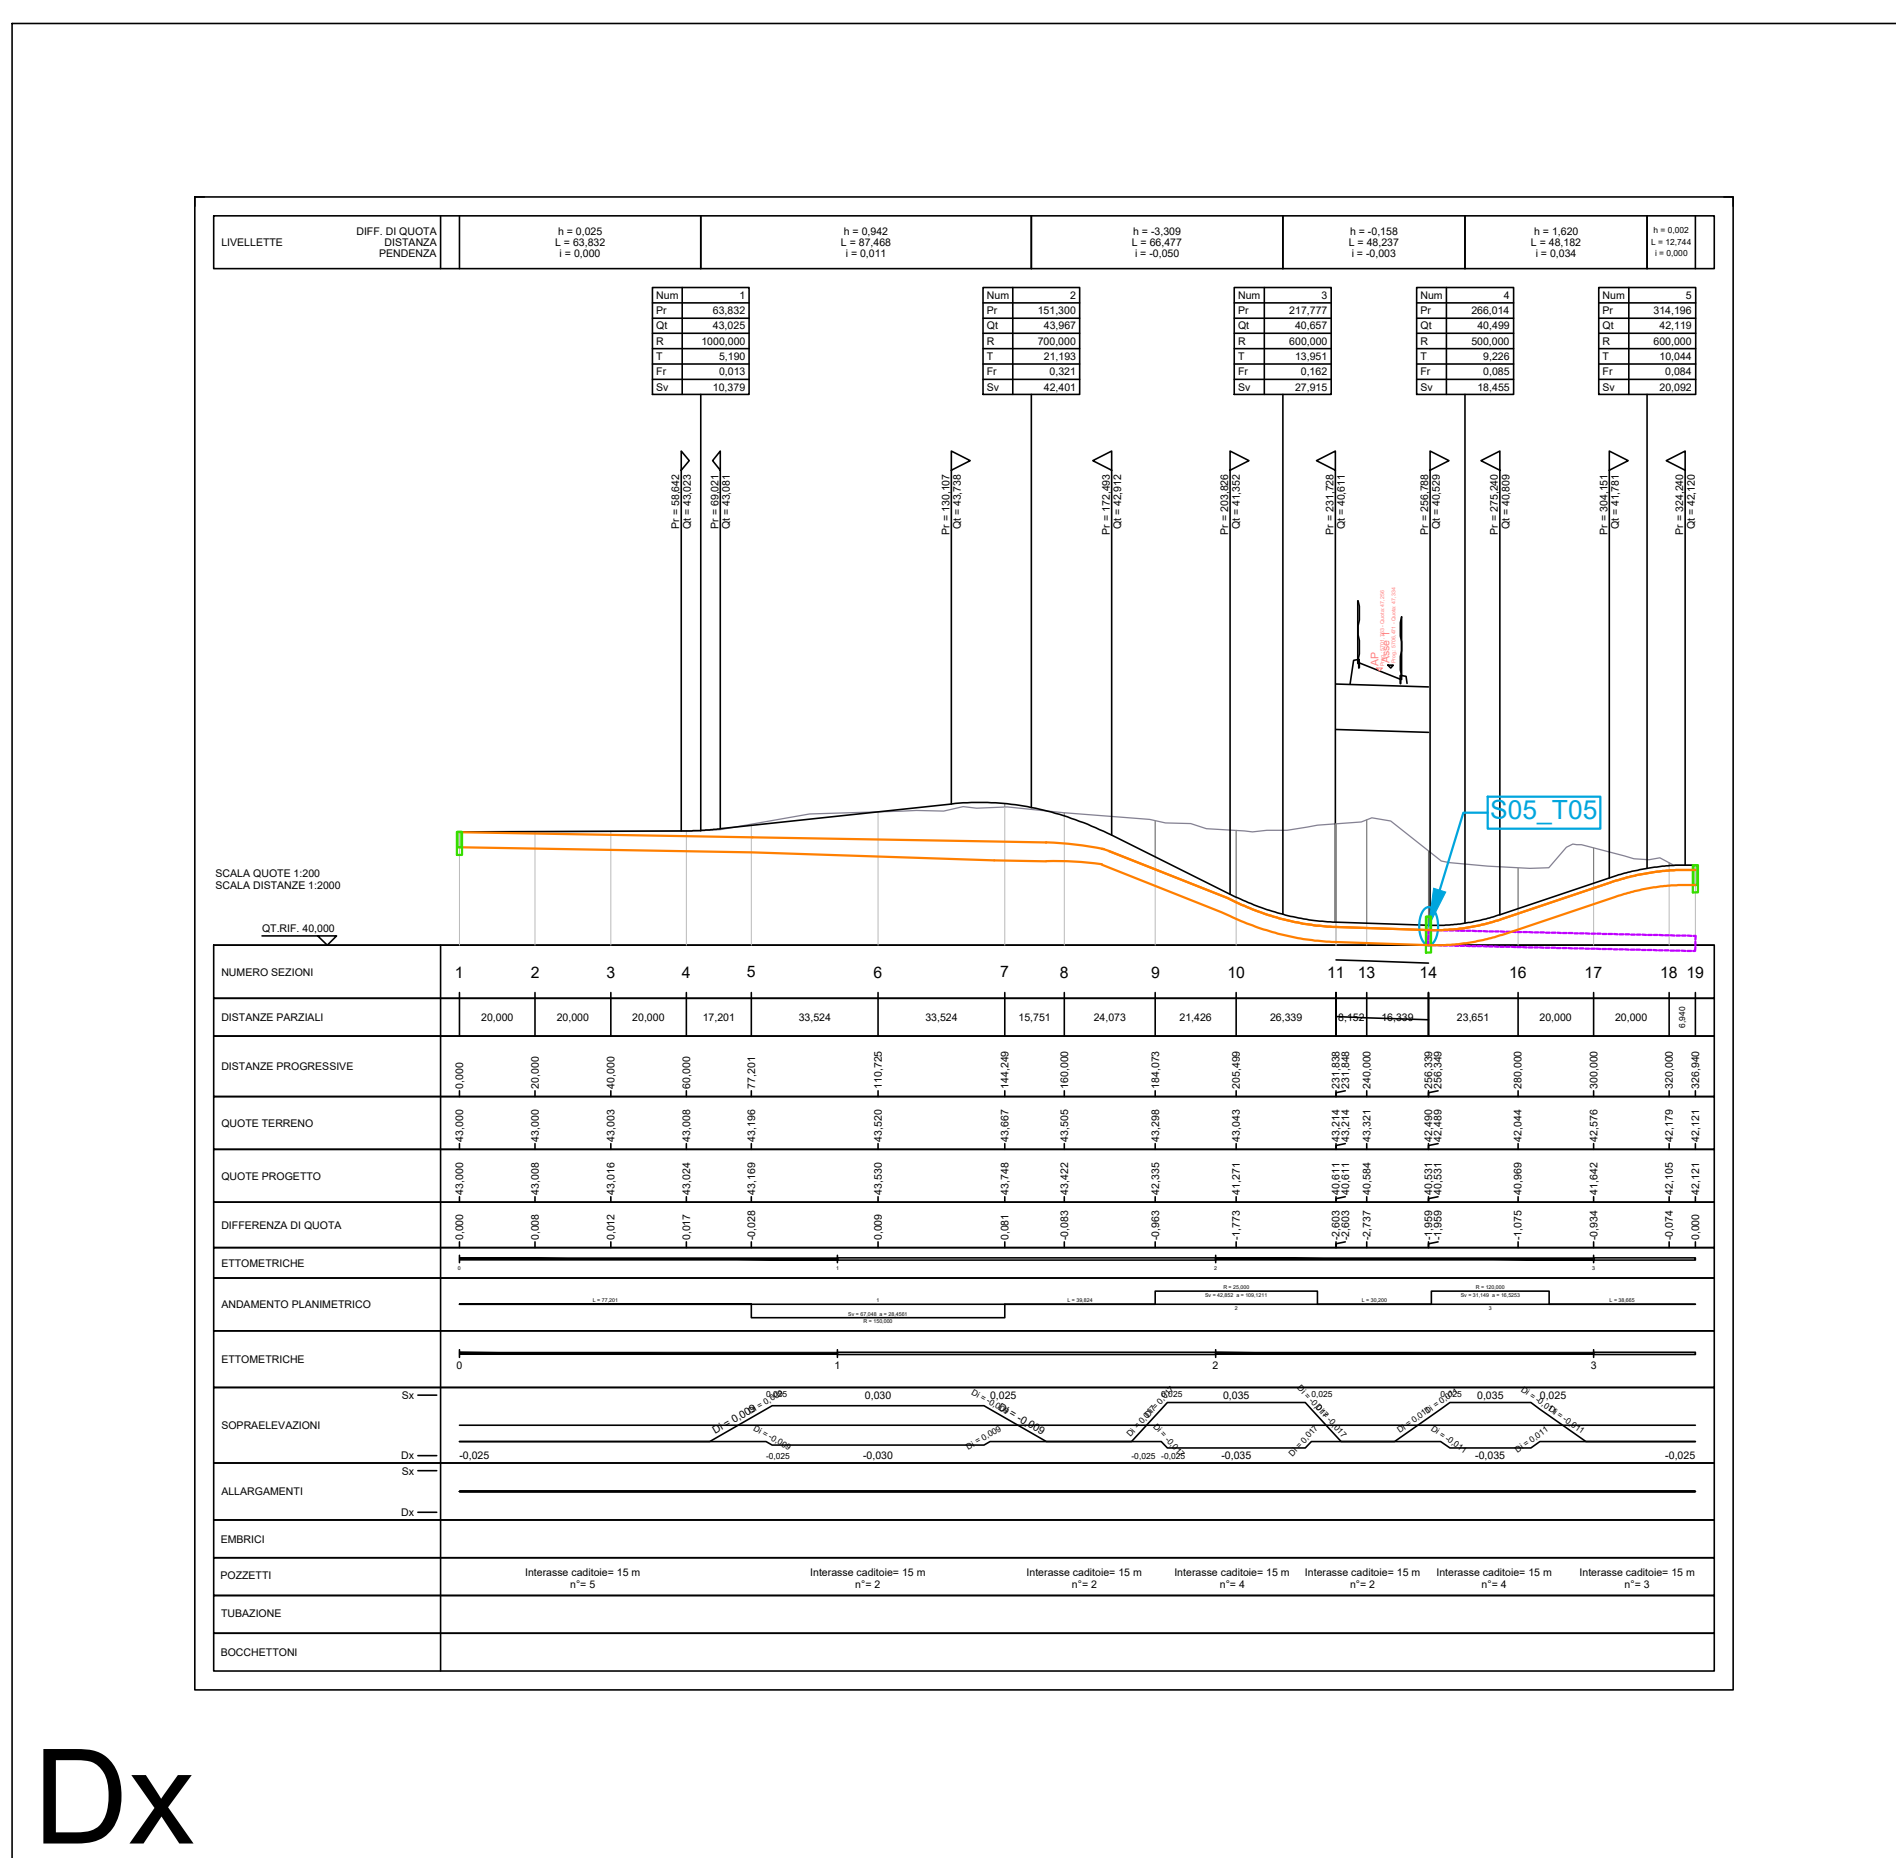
LIVELLETTE

DIFF. DI QUOTA
DISTANZA
PENDENZA

| h = 0,025 L = 63,832 i = 0,000 | h = 0,942 L = 87,468 i = 0,011 | h = -3,309 L = 66,477 i = -0,050 | h = -0,158 L = 48,237 i = -0,003 | h = 1,620 L = 48,182 i = 0,034 | h = 0,002 L = 12,744 i = 0,000 |
|---|---|---|---|---|---|

| Num | 1 |
|---|---|
| Pr | 63,832 |
| Qt | 43,025 |
| R | 1000,000 |
| T | 5,190 |
| Fr | 0,013 |
| Sv | 10,379 |

| Num | 2 |
|---|---|
| Pr | 151,300 |
| Qt | 43,967 |
| R | 700,000 |
| T | 21,193 |
| Fr | 0,321 |
| Sv | 42,401 |

| Num | 3 |
|---|---|
| Pr | 217,777 |
| Qt | 40,657 |
| R | 600,000 |
| T | 13,951 |
| Fr | 0,162 |
| Sv | 27,915 |

| Num | 4 |
|---|---|
| Pr | 266,014 |
| Qt | 40,499 |
| R | 500,000 |
| T | 9,226 |
| Fr | 0,085 |
| Sv | 18,455 |

| Num | 5 |
|---|---|
| Pr | 314,196 |
| Qt | 42,119 |
| R | 600,000 |
| T | 10,044 |
| Fr | 0,084 |
| Sv | 20,092 |

Pr = 58,642 Qt = 43,023
Pr = 69,021 Qt = 43,081
Pr = 130,107 Qt = 43,738
Pr = 172,493 Qt = 42,912
Pr = 203,826 Qt = 41,352
Pr = 231,728 Qt = 40,611
Pr = 256,788 Qt = 40,529
Pr = 275,240 Qt = 40,809
Pr = 304,151 Qt = 41,781
Pr = 324,240 Qt = 42,120

S05_T05

SCALA QUOTE 1:200
SCALA DISTANZE 1:2000

QT.RIF. 40,000

NUMERO SEZIONI: 1 2 3 4 5 6 7 8 9 10 11 13 14 16 17 18 19

DISTANZE PARZIALI: 20,000 20,000 20,000 17,201 33,524 33,524 15,751 24,073 21,426 26,339 8,152 16,339 23,651 20,000 20,000 6,940

DISTANZE PROGRESSIVE: 0,000 20,000 40,000 60,000 77,201 110,725 144,249 160,000 184,073 205,499 231,838 231,848 240,000 256,339 256,349 280,000 300,000 320,000 326,940

QUOTE TERRENO: 43,000 43,000 43,003 43,008 43,196 43,520 43,667 43,505 43,298 43,043 43,214 43,214 43,321 42,490 42,489 42,044 42,576 42,179 42,121

QUOTE PROGETTO: 43,000 43,008 43,016 43,024 43,169 43,530 43,748 43,422 42,335 41,271 40,611 40,611 40,584 40,531 40,531 40,969 41,642 42,105 42,121

DIFFERENZA DI QUOTA: 0,000 0,008 0,012 0,017 -0,028 0,009 0,081 -0,083 -0,963 -1,773 -2,603 -2,603 -2,737 -1,959 -1,959 -1,075 -0,934 -0,074 0,000

ETTOMETRICHE: 0 1 2 3

ANDAMENTO PLANIMETRICO: L = 77,201 1 Sv = 67,048 a = 28,4581 R = 150,000 L = 39,624 R = 25,000 Sv = 42,852 a = 109,1211 2 L = 30,200 R = 120,000 Sv = 31,149 a = 16,5253 3 L = 38,665

ETTOMETRICHE: 0 1 2 3

SOPRAELEVAZIONI
Sx
Dx
-0,025 Di = 0,009 0,025 Di = -0,009 -0,025 0,030 -0,030 Di = 0,025 Di = -0,009 Di = 0,009 Di = 0,017 0,025 Di = -0,017 -0,025 -0,025 0,035 -0,035 Di = 0,025 Di = -0,017 Di = 0,017 Di = 0,011 0,025 Di = -0,011 0,035 -0,035 Di = 0,025 Di = -0,011 Di = 0,011 -0,025

ALLARGAMENTI
Sx
Dx

EMBRICI

POZZETTI: Interasse caditoie= 15 m n°= 5 | Interasse caditoie= 15 m n°= 2 | Interasse caditoie= 15 m n°= 2 | Interasse caditoie= 15 m n°= 4 | Interasse caditoie= 15 m n°= 2 | Interasse caditoie= 15 m n°= 4 | Interasse caditoie= 15 m n°= 3

TUBAZIONE

BOCCHETTONI

Dx